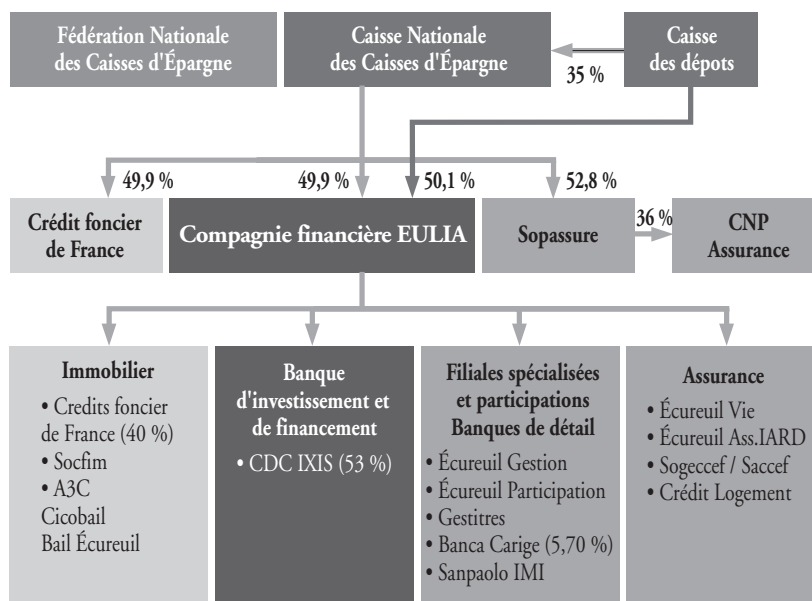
Fédération Nationale des Caisses d'Épargne

Caisse Nationale des Caisses d'Épargne

Caisse des dépots

35 %

49,9 %

49,9 %

50,1 %

52,8 %

Crédit foncier de France

Compagnie financière EULIA

Sopassure

36 %

CNP Assurance

Immobilier
• Credits foncier de France (40 %)
• Socfim
• A3C
Cicobail
Bail Écureuil

Banque d'investissement et de financement
• CDC IXIS (53 %)

Filiales spécialisées et participations Banques de détail
• Écureuil Gestion
• Écureuil Participation
• Gestitres
• Banca Carige (5,70 %)
• Sanpaolo IMI

Assurance
• Écureuil Vie
• Écureuil Ass.IARD
• Sogeccef / Saccef
• Crédit Logement